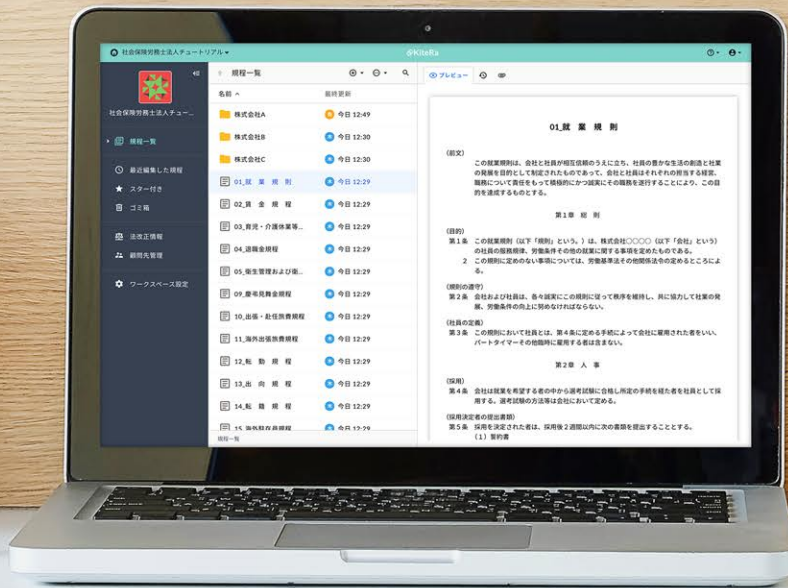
社会保険労務士法人チュートリアル ▾

@KiteRa

社会保険労務士法人チュー...

規程一覧
最近編集した規程
スター付き
ゴミ箱
法改正情報
顧問先管理
ワークスペース設定

規程一覧

| 名前 ^ | 最終更新 |
|---|---|
| 株式会社A | 今日 12:49 |
| 株式会社B | 今日 12:30 |
| 株式会社C | 今日 12:30 |
| 01_就 業 規 則 | 今日 12:29 |
| 02_賃 金 規 程 | 今日 12:29 |
| 03_育児・介護休業等... | 今日 12:29 |
| 04_退職金規程 | 今日 12:29 |
| 05_衛生管理および衛... | 今日 12:29 |
| 09_慶弔見舞金規程 | 今日 12:29 |
| 10_出張・赴任旅費規程 | 今日 12:29 |
| 11_海外出張旅費規程 | 今日 12:29 |
| 12_転 勤 規 程 | 今日 12:29 |
| 13_出 向 規 程 | 今日 12:29 |
| 14_転 籍 規 程 | 今日 12:29 |
| 15_海外駐在員規程 | 今日 12:29 |

規程一覧

プレビュー

01_就 業 規 則

(前文)
この就業規則は、会社と社員が相互信頼のうえに立ち、社員の豊かな生活の創造と社業の発展を目的として制定されたものであって、会社と社員はそれぞれの担当する経営、職務について責任をもって積極的にかつ誠実にその職務を遂行することにより、この目的を達成するものとする。

第1章 総 則

(目的)
第1条 この就業規則(以下「規則」という。)は、株式会社〇〇〇〇(以下「会社」という)の社員の服務規律、労働条件その他の就業に関する事項を定めたものである。
2 この規則に定めのない事項については、労働基準法その他関係法令の定めるところによる。

(規則の遵守)
第2条 会社および社員は、各々誠実にこの規則に従って秩序を維持し、共に協力して社業の発展、労働条件の向上に努めなければならない。

(社員の定義)
第3条 この規則において社員とは、第4条に定める手続によって会社に雇用された者をいい、パートタイマーその他臨時に雇用する者は含まない。

第2章 人 事

(採用)
第4条 会社は就業を希望する者の中から選考試験に合格し所定の手続を経た者を社員として採用する。選考試験の方法等は会社において定める。

(採用決定者の提出書類)
第5条 採用を決定された者は、採用後2週間以内に次の書類を提出することとする。
(1) 誓約書